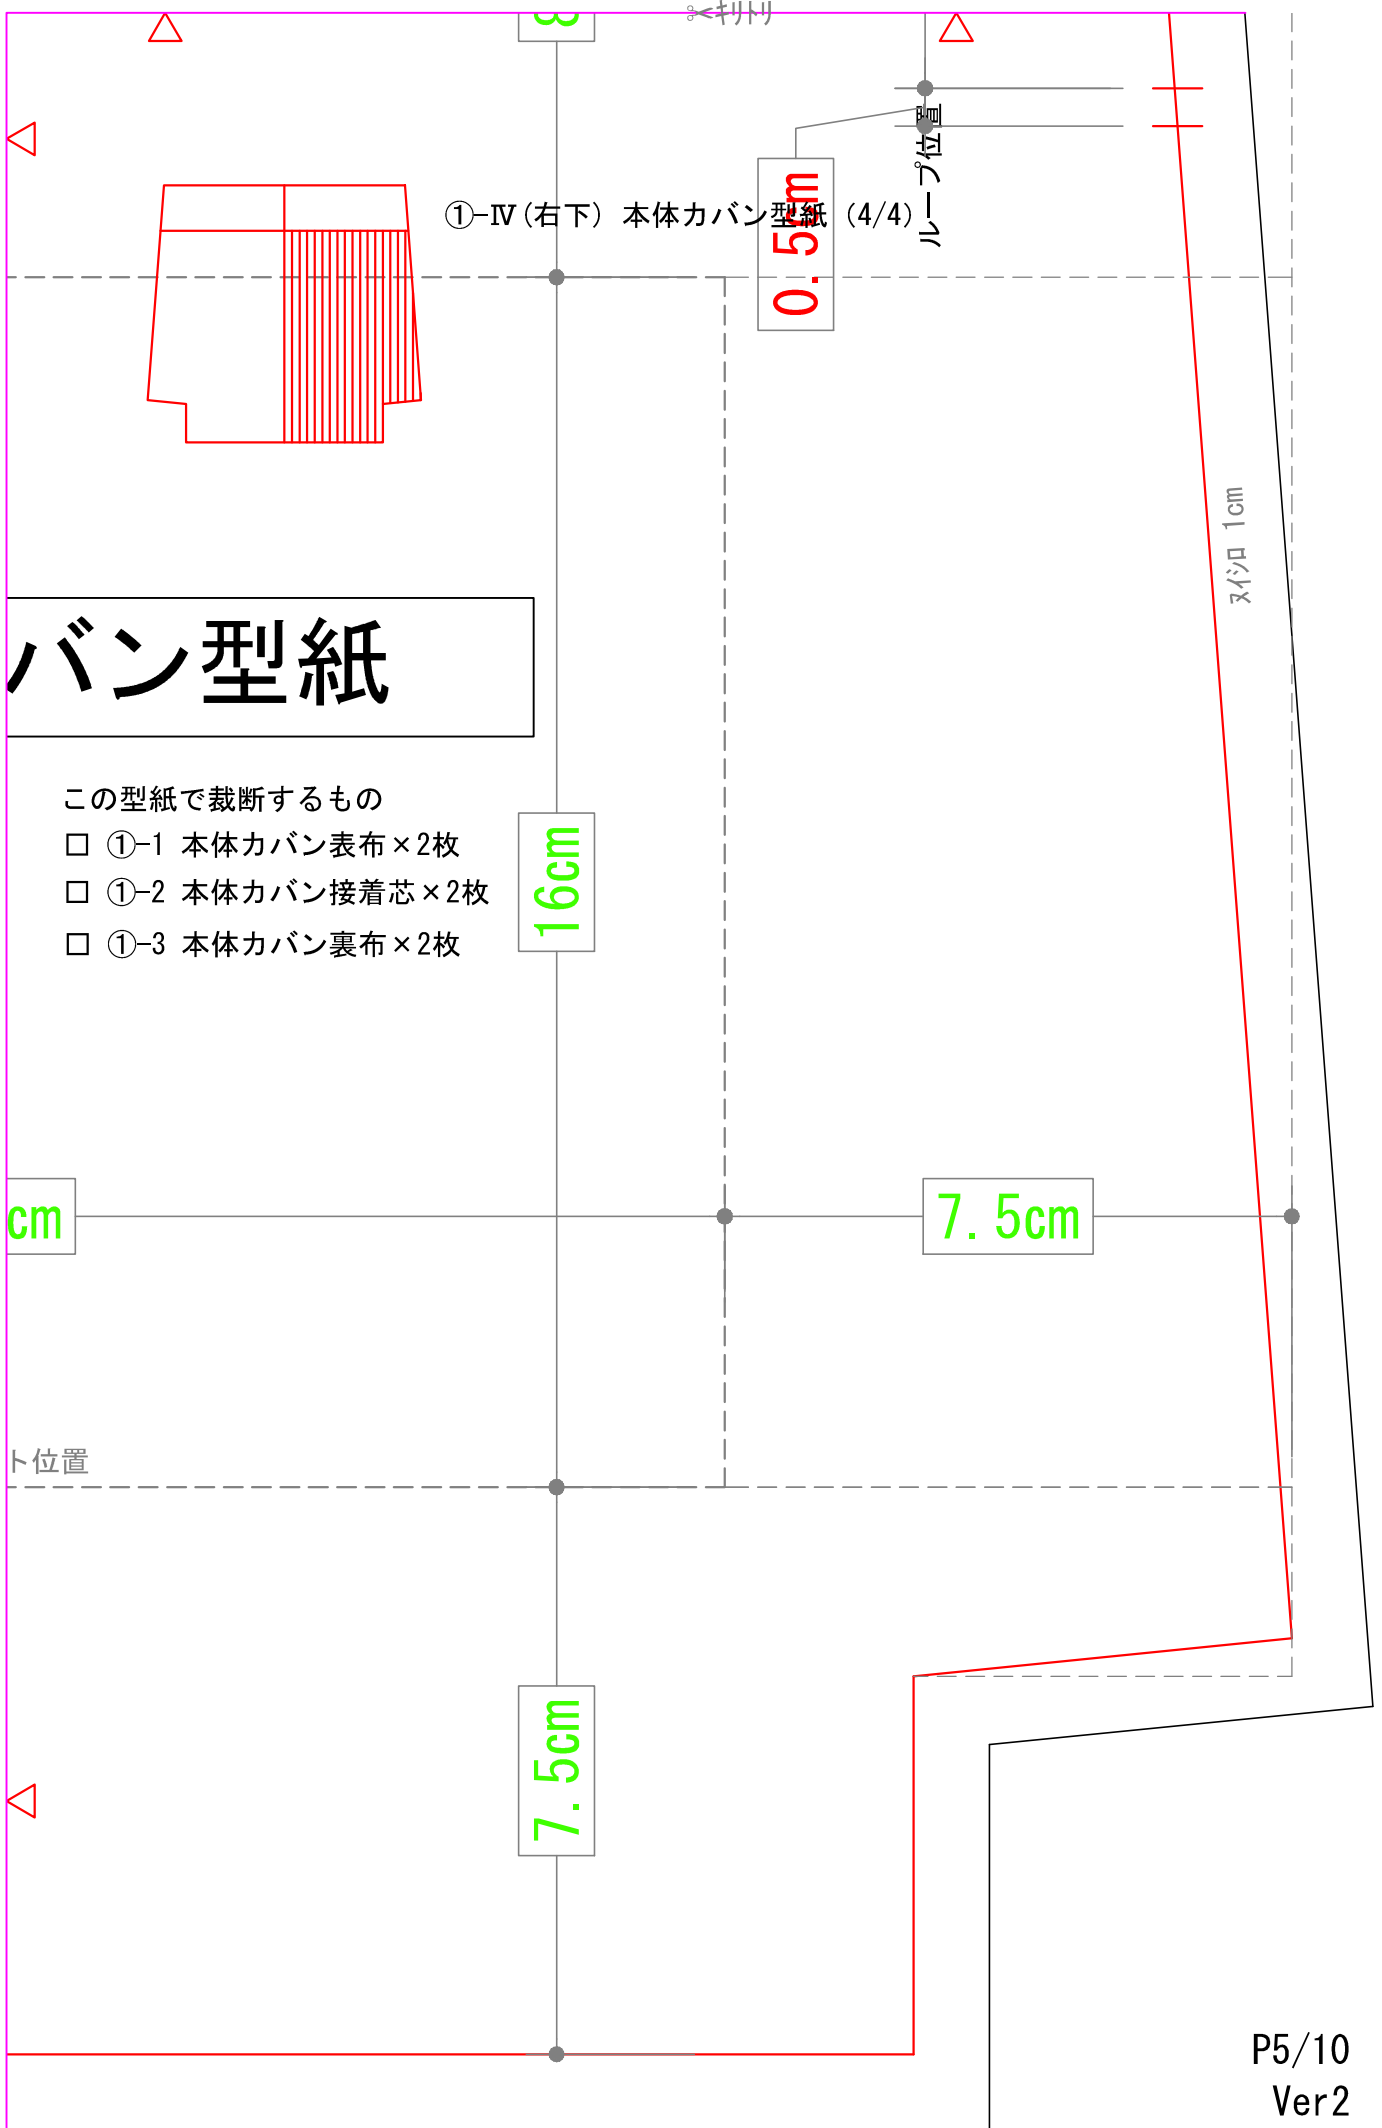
✂キリトリ

①-Ⅳ(右下) 本体カバン型紙 (4/4)

0.5cm

ループ位置

ヌイシロ 1cm

バン型紙

この型紙で裁断するもの
☐ ①-1 本体カバン表布×2枚
☐ ①-2 本体カバン接着芯×2枚
☐ ①-3 本体カバン裏布×2枚

16cm

cm

7.5cm

ト位置

7.5cm

P5/10
Ver2